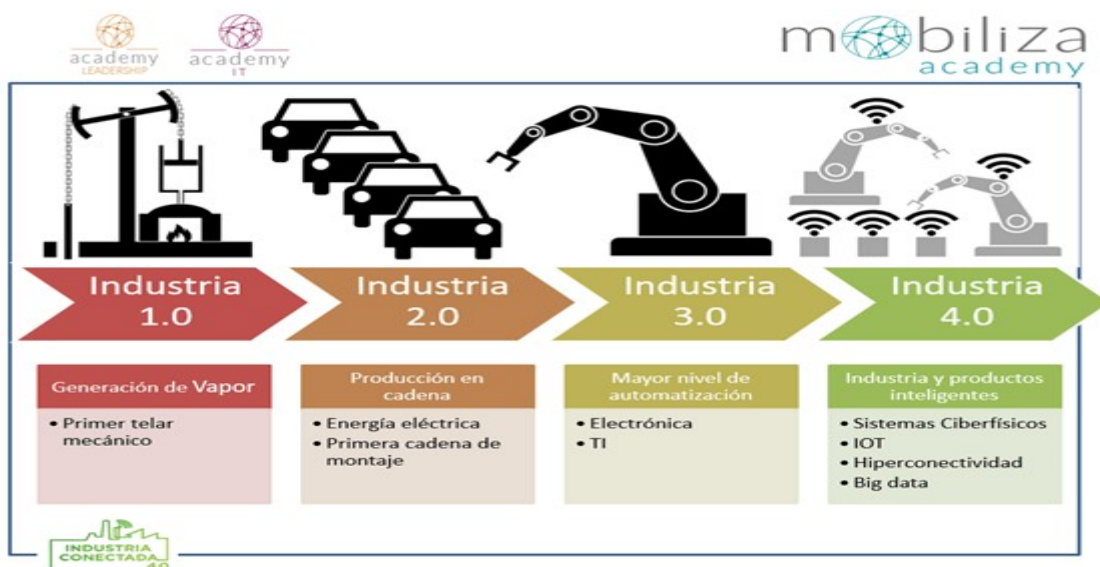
academy LEADERSHIP

academy IT

mobiliza academy

Industria 1.0

Industria 2.0

Industria 3.0

Industria 4.0

Generación de Vapor
- Primer telar mecánico

Producción en cadena
- Energía eléctrica
- Primera cadena de montaje

Mayor nivel de automatización
- Electrónica
- TI

Industria y productos inteligentes
- Sistemas Ciberfísicos
- IOT
- Hiperconectividad
- Big data

INDUSTRIA CONECTADA 4.0